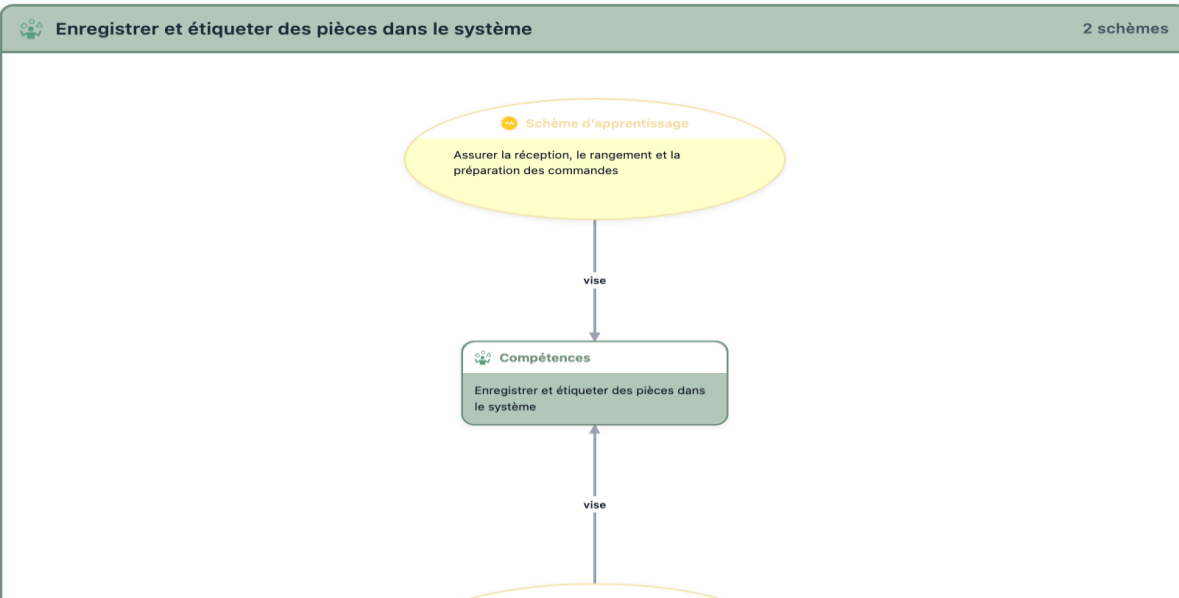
Enregistrer et étiqueter des pièces dans le système

2 schèmes

Schème d'apprentissage

Assurer la réception, le rangement et la préparation des commandes

vise

Compétences

Enregistrer et étiqueter des pièces dans le système

vise